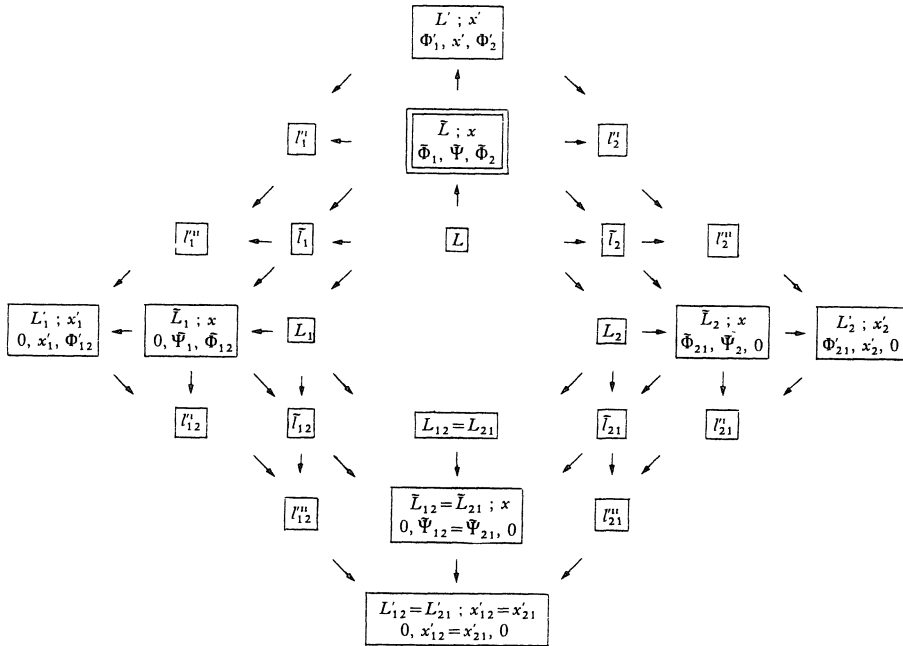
$L'$ ; $x'$
$\Phi'_1$, $x'$, $\Phi'_2$

$l'_1$

$\tilde{L}$ ; $x$
$\tilde{\Phi}_1$, $\tilde{\Psi}$, $\tilde{\Phi}_2$

$l'_2$

$l''_1$

$\tilde{l}_1$

$L$

$\tilde{l}_2$

$l''_2$

$L'_1$ ; $x'_1$
0, $x'_1$, $\Phi'_{12}$

$\tilde{L}_1$ ; $x$
0, $\tilde{\Psi}_1$, $\tilde{\Phi}_{12}$

$L_1$

$L_2$

$\tilde{L}_2$ ; $x$
$\tilde{\Phi}_{21}$, $\tilde{\Psi}_2$, 0

$L'_2$ ; $x'_2$
$\Phi'_{21}$, $x'_2$, 0

$l'_{12}$

$\tilde{l}_{12}$

$L_{12}=L_{21}$

$\tilde{l}_{21}$

$l'_{21}$

$l''_{12}$

$\tilde{L}_{12}=\tilde{L}_{21}$ ; $x$
0, $\tilde{\Psi}_{12}=\tilde{\Psi}_{21}$, 0

$l''_{21}$

$L'_{12}=L'_{21}$ ; $x'_{12}=x'_{21}$
0, $x'_{12}=x'_{21}$, 0